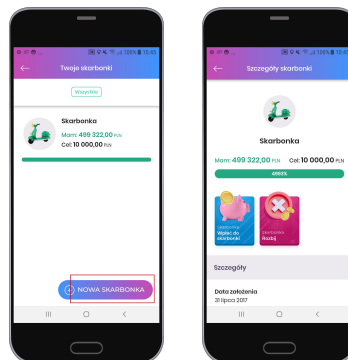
100% 13:45

Twoje skarbonki

Wszystkie

Skarbonka
Mam: 499 322,00 PLN
Cel: 10 000,00 PLN

+ NOWA SKARBONKA

100% 13:45

Szczegóły skarbonki

Skarbonka

Mam: 499 322,00 PLN
Cel: 10 000,00 PLN

4993%

Skarbonka
Wpłać do skarbonki

Skarbonka
Rozbij

Szczegóły

Data założenia
31 lipca 2017